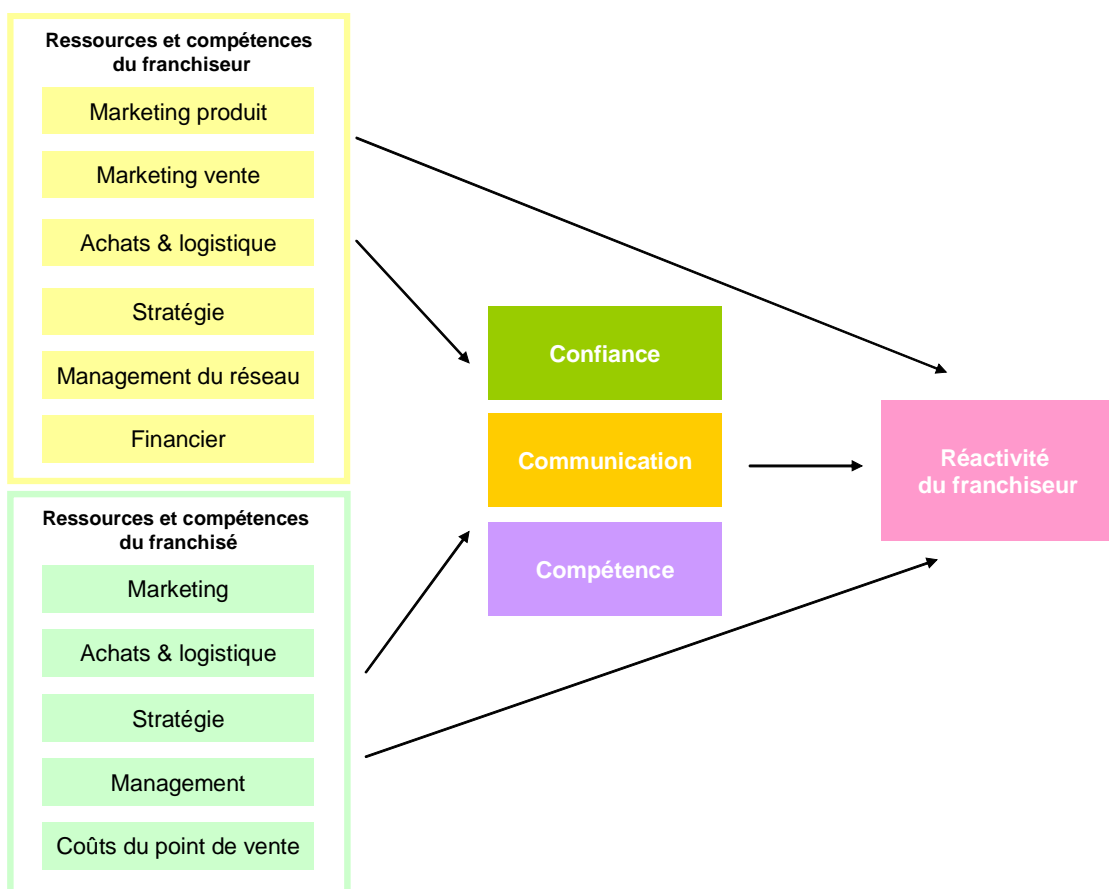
Ressources et compétences du franchiseur

Marketing produit

Marketing vente

Achats & logistique

Stratégie

Management du réseau

Financier

Ressources et compétences du franchisé

Marketing

Achats & logistique

Stratégie

Management

Coûts du point de vente

Confiance

Communication

Compétence

Réactivité du franchiseur